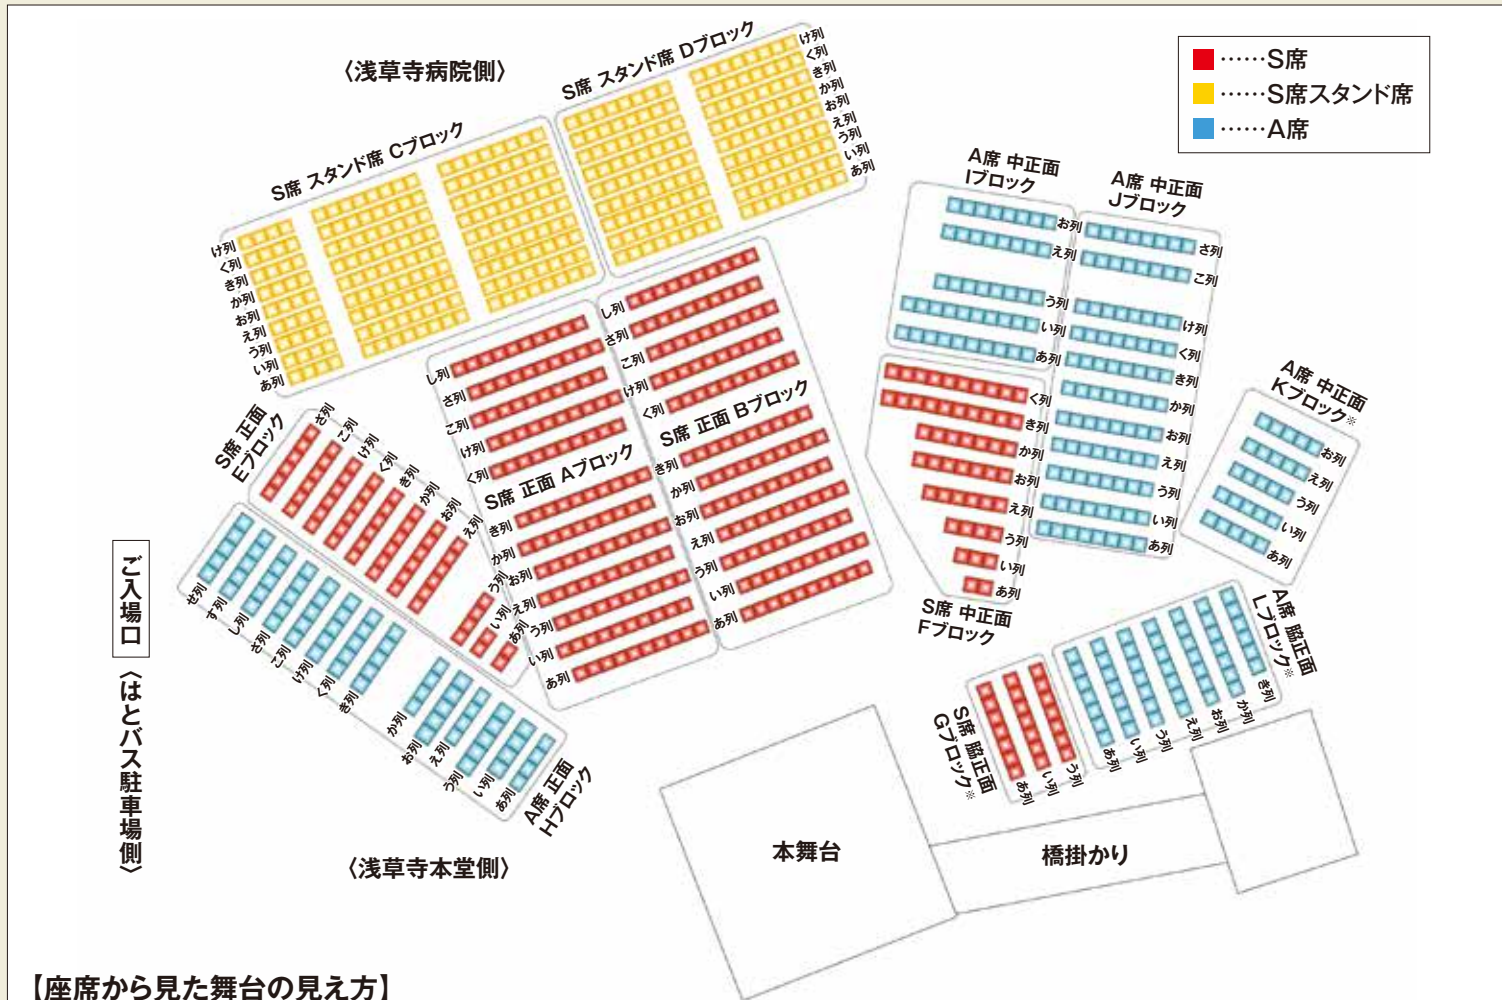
……S席
……S席スタンド席
……A席

〈浅草寺病院側〉

S席 スタンド席 Cブロック
け列 く列 き列 か列 お列 え列 う列 い列 あ列

S席 スタンド席 Dブロック
け列 く列 き列 か列 お列 え列 う列 い列 あ列

S席 正面 Eブロック
さ列 こ列 け列 く列 き列 か列 お列 え列 う列 い列 あ列

S席 正面 Aブロック
し列 さ列 こ列 け列 く列 き列 か列 お列 え列 う列 い列 あ列

S席 正面 Bブロック
し列 さ列 こ列 け列 く列 き列 か列 お列 え列 う列 い列 あ列

A席 中正面 Iブロック
お列 え列 う列 い列 あ列

A席 中正面 Jブロック
さ列 こ列 け列 く列 き列 か列 お列 え列 う列 い列 あ列

S席 中正面 Fブロック
く列 き列 か列 お列 え列 う列 い列 あ列

A席 中正面 Kブロック※
お列 え列 う列 い列 あ列

A席 脇正面 Lブロック※
き列 か列 お列 え列 う列 い列 あ列

S席 脇正面 Gブロック※
う列 い列 あ列

A席 正面 Hブロック
せ列 す列 し列 さ列 こ列 け列 く列 き列 か列 お列 え列 う列 い列 あ列

ご入場口
〈はとバス駐車場側〉

〈浅草寺本堂側〉

本舞台
橋掛かり

【座席から見た舞台の見え方】